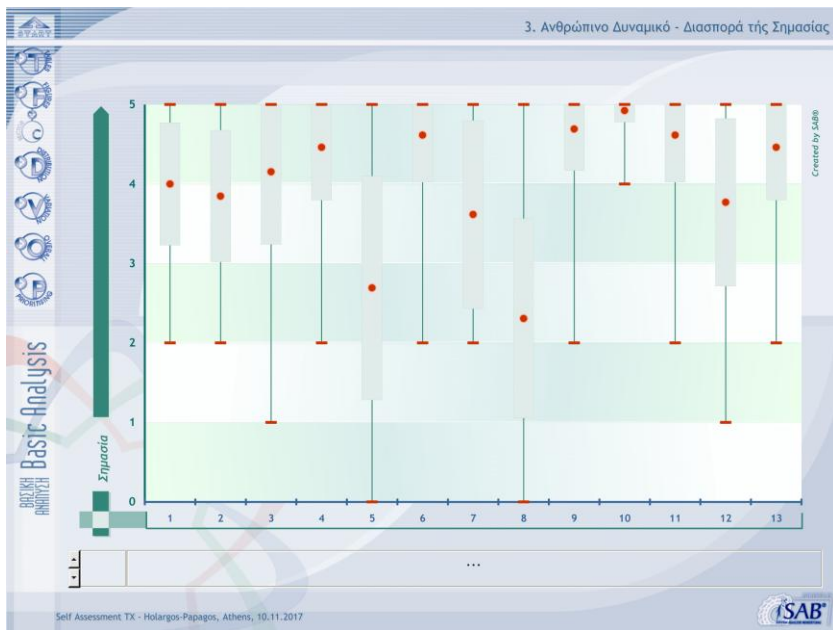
START

3. Ανθρώπινο Δυναμικό - Διασπορά τής Σημασίας

Basic Analysis

ΒΑΣΙΚΗ ΑΝΑΛΥΣΗ

Σημασία

5
4
3
2
1
0

1 2 3 4 5 6 7 8 9 10 11 12 13

Created by SAB®

...

Self Assessment TX - Holargos-Papagos, Athens, 10.11.2017

SAB